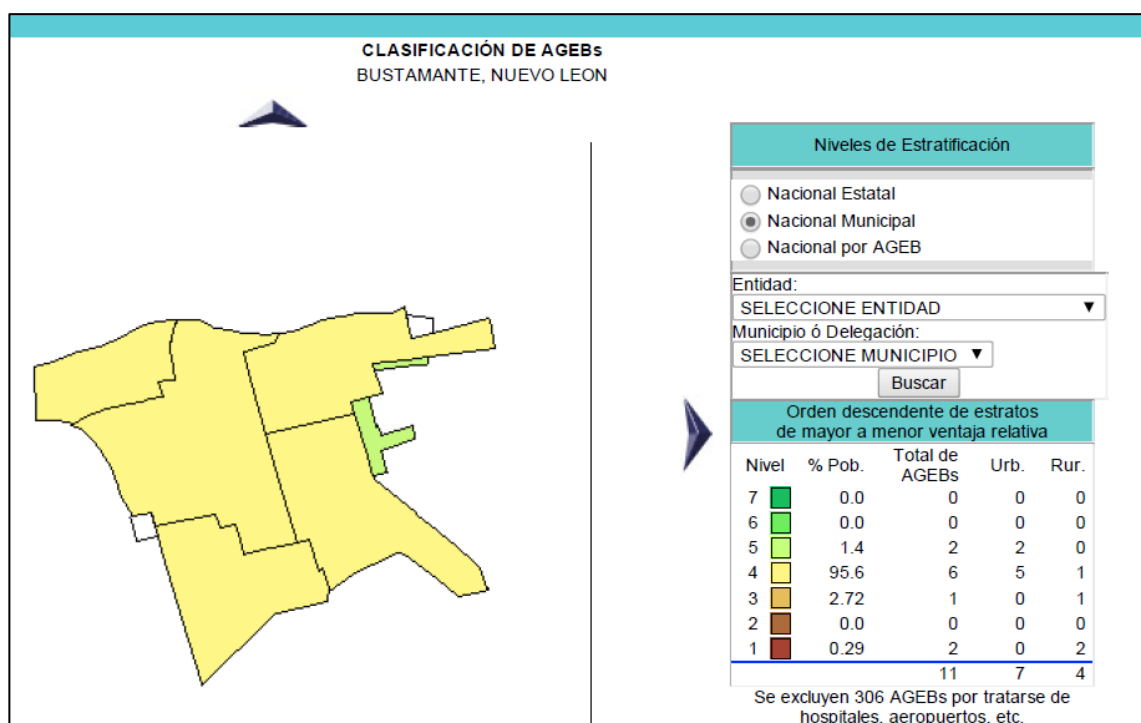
CLASIFICACIÓN DE AGEBs
BUSTAMANTE, NUEVO LEON

Niveles de Estratificación

Nacional Estatal
Nacional Municipal
Nacional por AGEB

Entidad:
SELECCIONE ENTIDAD
Municipio ó Delegación:
SELECCIONE MUNICIPIO
Buscar

Orden descendente de estratos de mayor a menor ventaja relativa

| Nivel | % Pob. | Total de AGEBs | Urb. | Rur. |
|---|---|---|---|---|
| 7 | 0.0 | 0 | 0 | 0 |
| 6 | 0.0 | 0 | 0 | 0 |
| 5 | 1.4 | 2 | 2 | 0 |
| 4 | 95.6 | 6 | 5 | 1 |
| 3 | 2.72 | 1 | 0 | 1 |
| 2 | 0.0 | 0 | 0 | 0 |
| 1 | 0.29 | 2 | 0 | 2 |
| | | 11 | 7 | 4 |

Se excluyen 306 AGEBs por tratarse de hospitales, aeropuertos, etc.